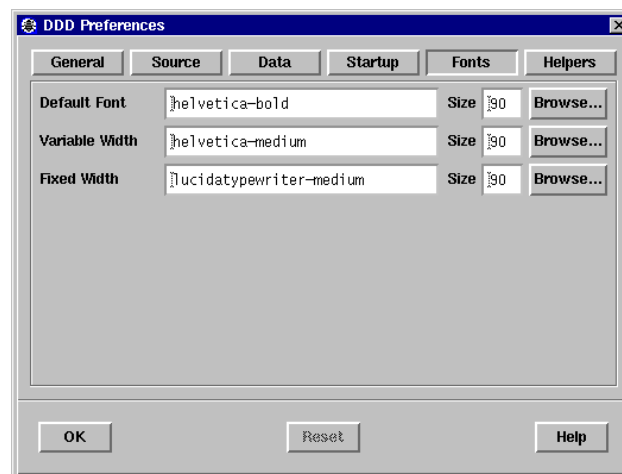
DDD Preferences

General | Source | Data | Startup | Fonts | Helpers

Default Font helvetica-bold Size 90 Browse...

Variable Width helvetica-medium Size 90 Browse...

Fixed Width lucidatypewriter-medium Size 90 Browse...

OK Reset Help